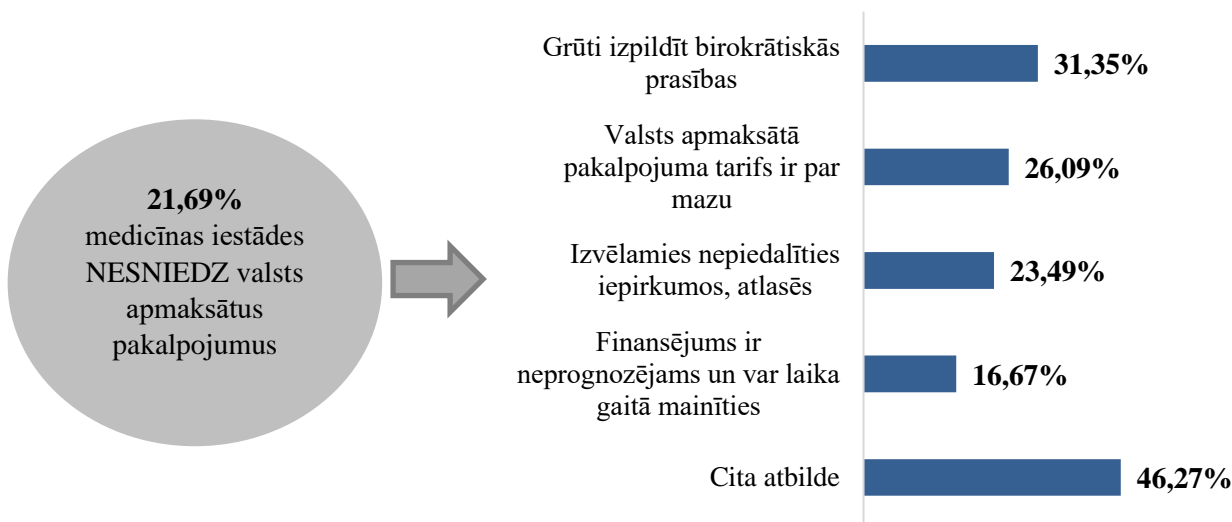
21,69%
medicīnas iestādes NESNIEDZ valsts apmaksātus pakalpojumus

Grūti izpildīt birokrātiskās prasības
31,35%

Valsts apmaksātā pakalpojuma tarifs ir par mazu
26,09%

Izvēlamies nepiedalīties iepirkumos, atlasēs
23,49%

Finansējums ir neprognozējams un var laika gaitā mainīties
16,67%

Cita atbilde
46,27%